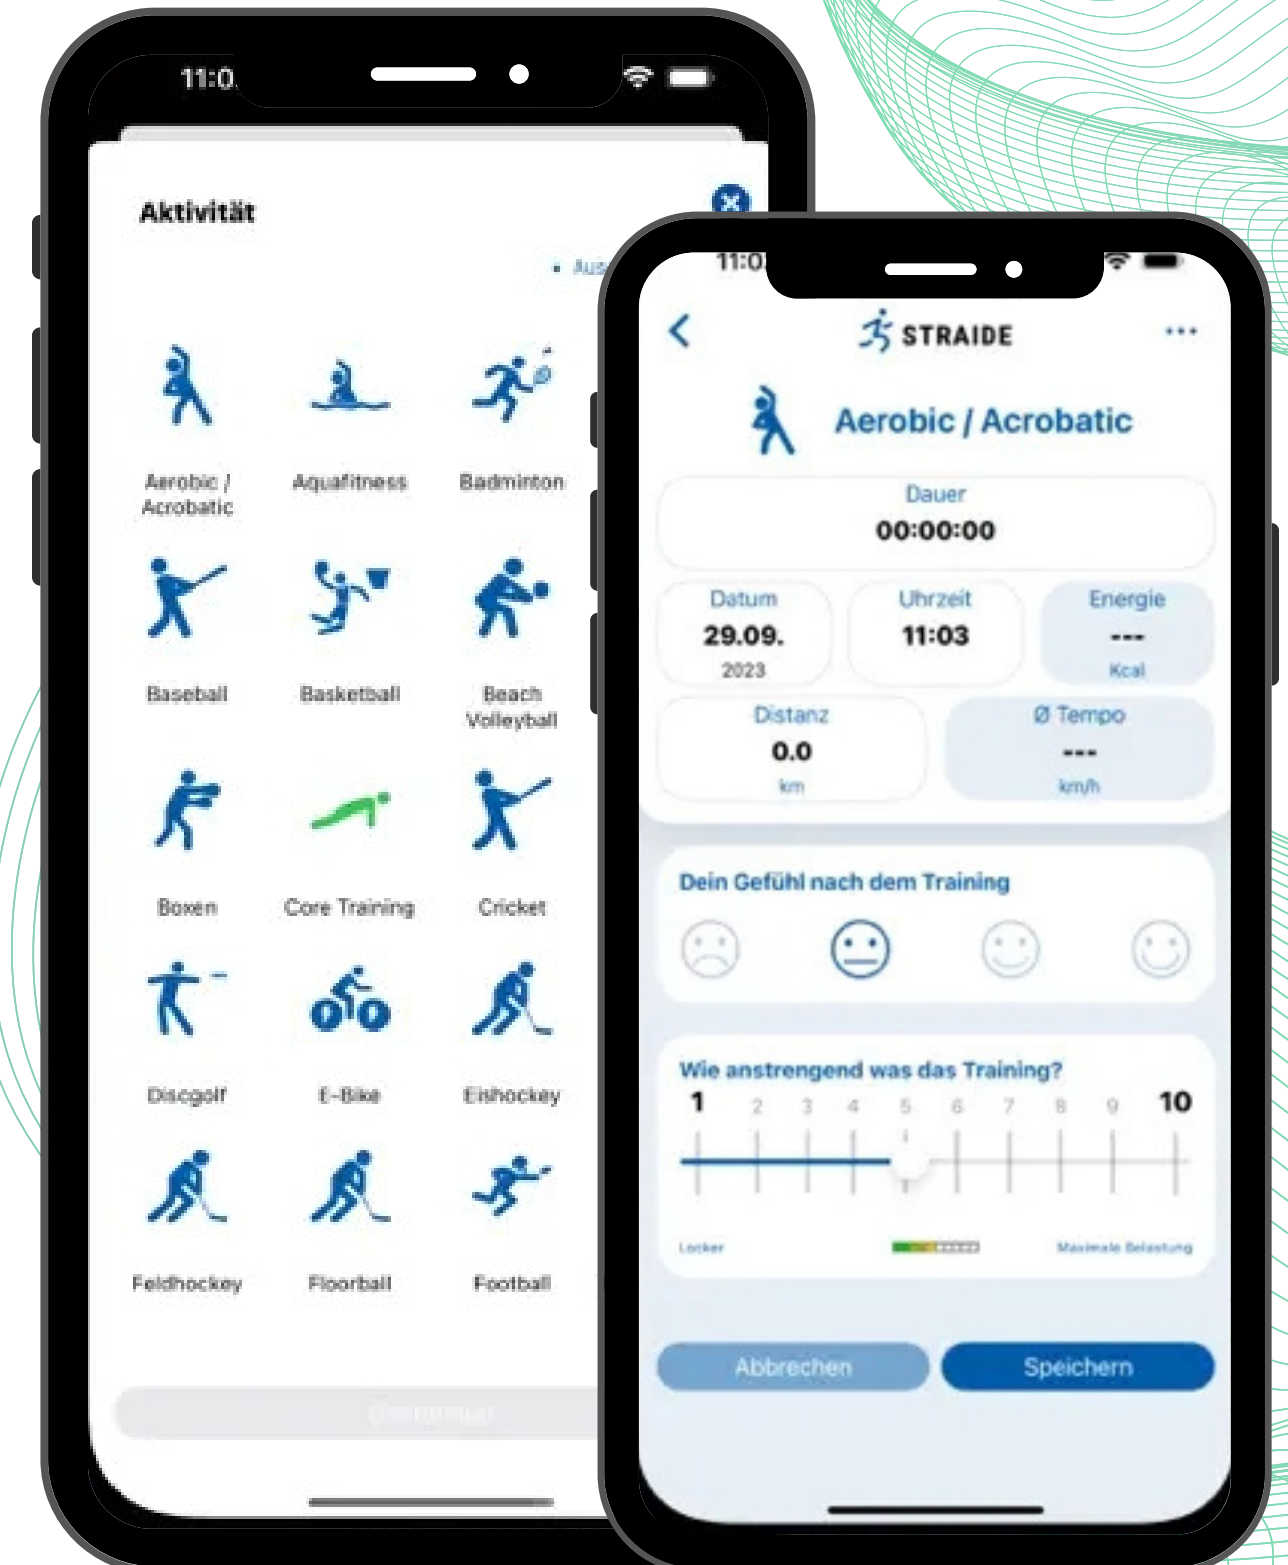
11:0

Aktivität

Aus

Aerobic / Acrobatic

Aquafitness

Badminton

Baseball

Basketball

Beach Volleyball

Boxen

Core Training

Cricket

Discgolf

E-Bike

Eishockey

Feldhockey

Floorball

Football

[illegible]

11:0

STRAIDE

Aerobic / Acrobatic

Dauer
00:00:00

Datum
29.09.
2023

Uhrzeit
11:03

Energie
---
Kcal

Distanz
0.0
km

Ø Tempo
---
km/h

Dein Gefühl nach dem Training

Wie anstrengend was das Training?

1 2 3 4 5 6 7 8 9 10

Locker

Maximale Belastung

Abbrechen

Speichern